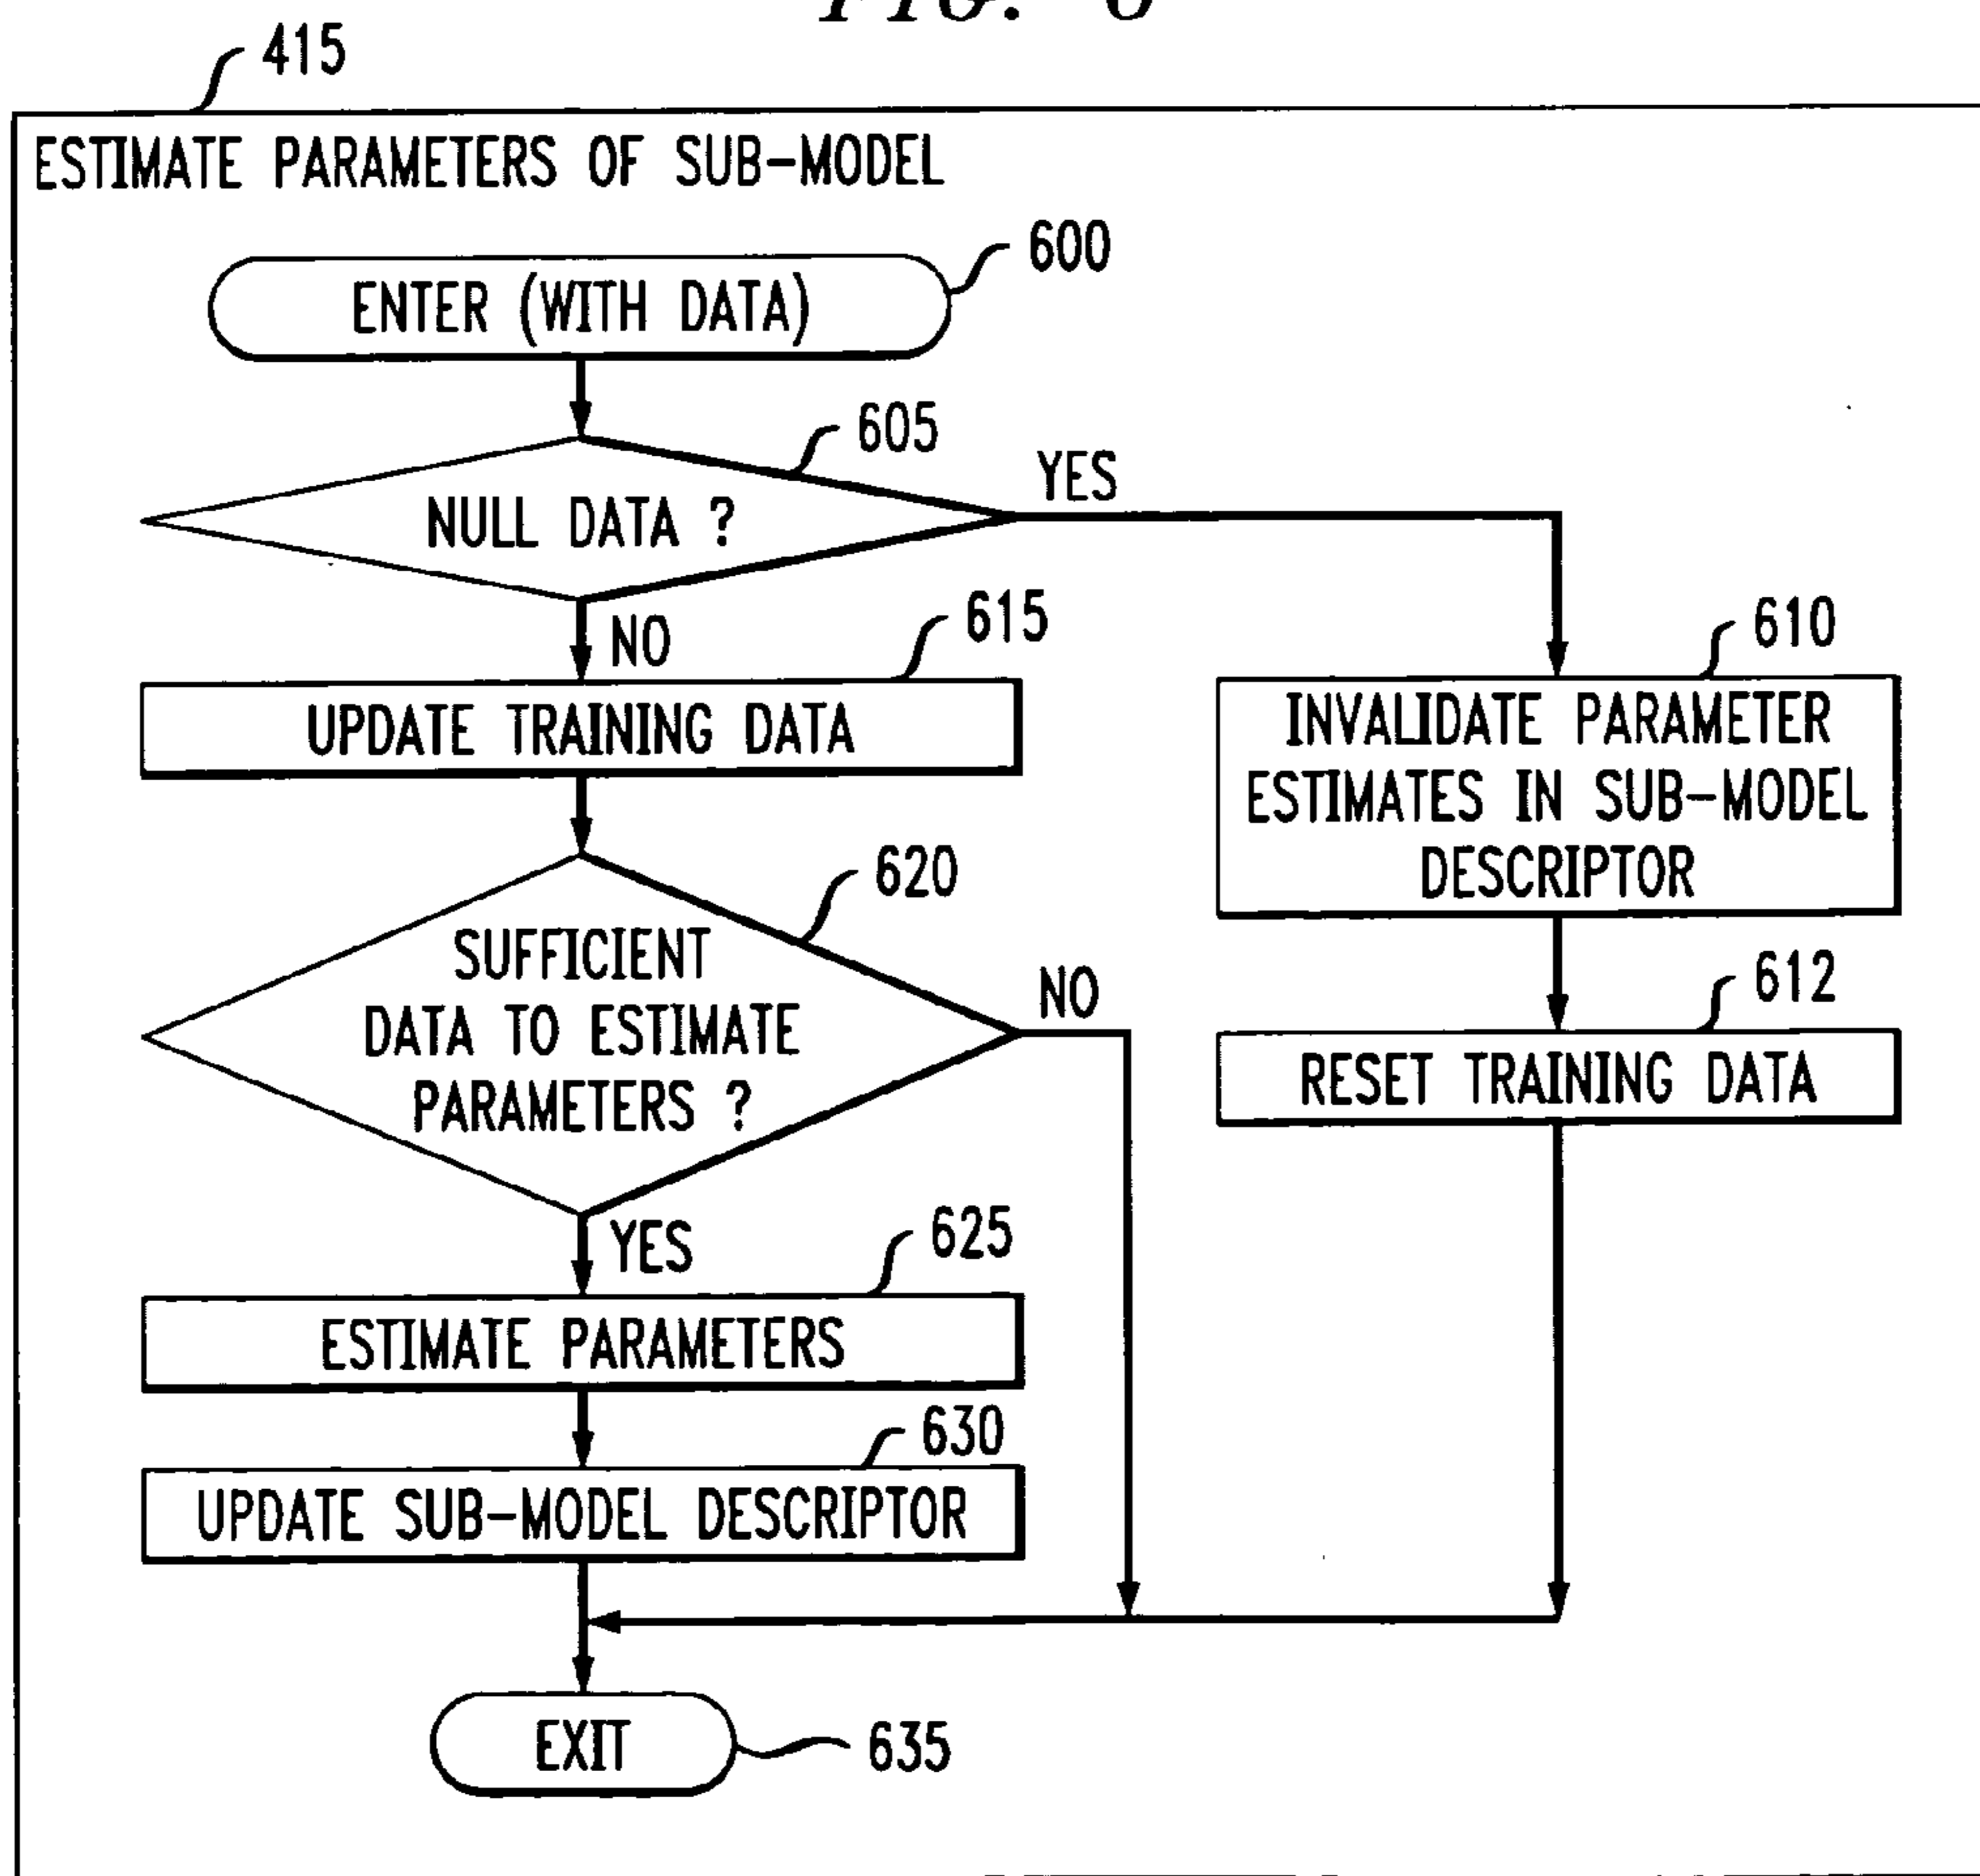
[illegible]

415

ESTIMATE PARAMETERS OF SUB-MODEL

ENTER (WITH DATA)

600

605

NULL DATA ?

YES

NO

615

UPDATE TRAINING DATA

610

INVALIDATE PARAMETER ESTIMATES IN SUB-MODEL DESCRIPTOR

620

SUFFICIENT DATA TO ESTIMATE PARAMETERS ?

NO

612

RESET TRAINING DATA

YES

625

ESTIMATE PARAMETERS

630

UPDATE SUB-MODEL DESCRIPTOR

EXIT

635